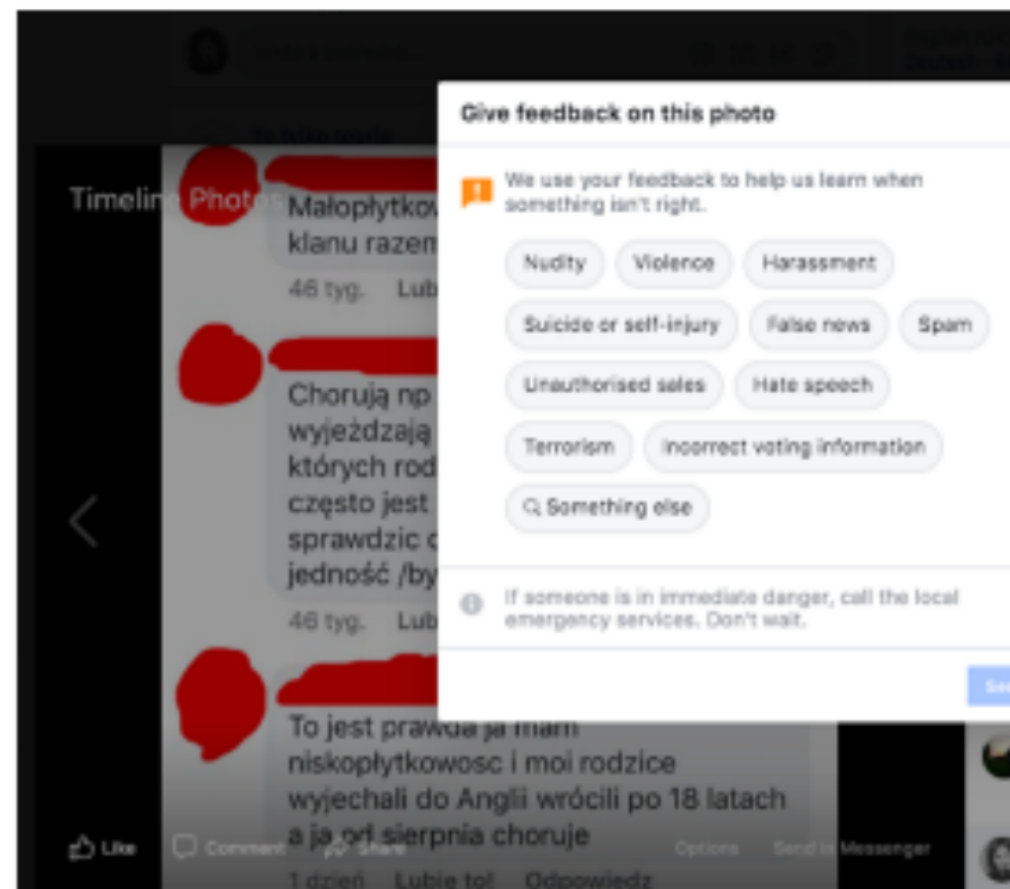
Timeline Photos

Małopłytkow
klanu razem
46 tyg. Lub

Chorują np
wyjeżdzają
których rod
często jest
sprawdzic
jedność /by
46 tyg. Lub

To jest prawda ja mam niskopłytkowosc i moi rodzice wyjechali do Anglii wrócili po 18 latach a ja od sierpnia choruje
1 dzień Lubię to! Odpowiedz

Give feedback on this photo

We use your feedback to help us learn when something isn't right.

Nudity
Violence
Harassment
Suicide or self-injury
False news
Spam
Unauthorised sales
Hate speech
Terrorism
Incorrect voting information
Something else

If someone is in immediate danger, call the local emergency services. Don't wait.

Se

Like
Comment
Share
Options
Send in Messenger